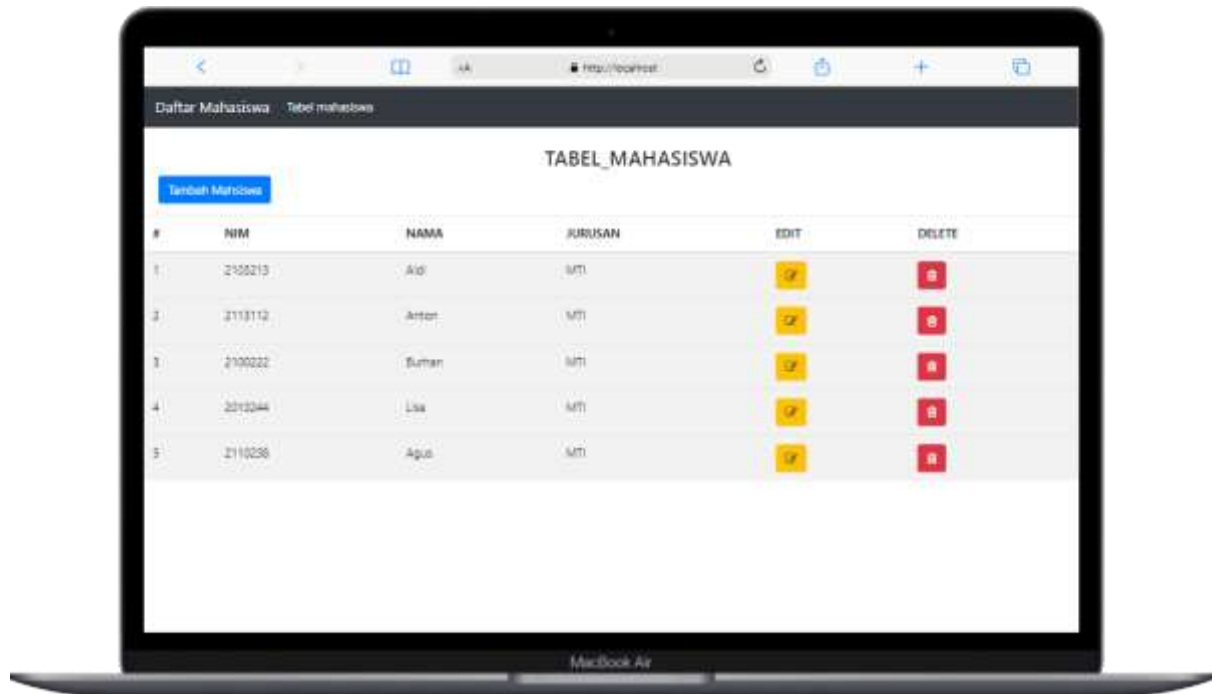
AA http://localhost

Daftar Mahasiswa Tabel mahasiswa

TABEL_MAHASISWA

Tambah Mahasiswa

| # | NIM | NAMA | JURUSAN | EDIT | DELETE |
|---|---|---|---|---|---|
| 1 | 2100213 | Aldi | MTI | | |
| 2 | 2113112 | Anton | MTI | | |
| 3 | 2100222 | Burhan | MTI | | |
| 4 | 2013244 | Lisa | MTI | | |
| 5 | 2110236 | Agus | MTI | | |

MacBook Air